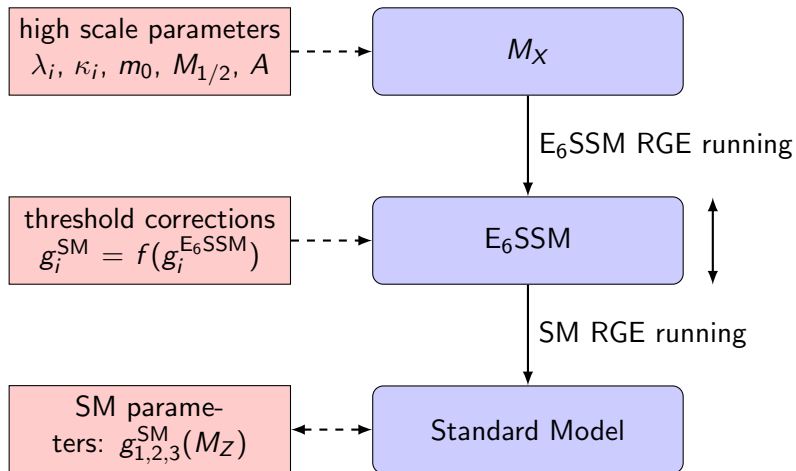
high scale parameters $\lambda_i$, $\kappa_i$, $m_0$, $M_{1/2}$, $A$

$M_X$

$E_6$SSM RGE running

threshold corrections $g_i^{\text{SM}} = f(g_i^{E_6\text{SSM}})$

$E_6$SSM

SM RGE running

SM parameters: $g_{1,2,3}^{\text{SM}}(M_Z)$

Standard Model